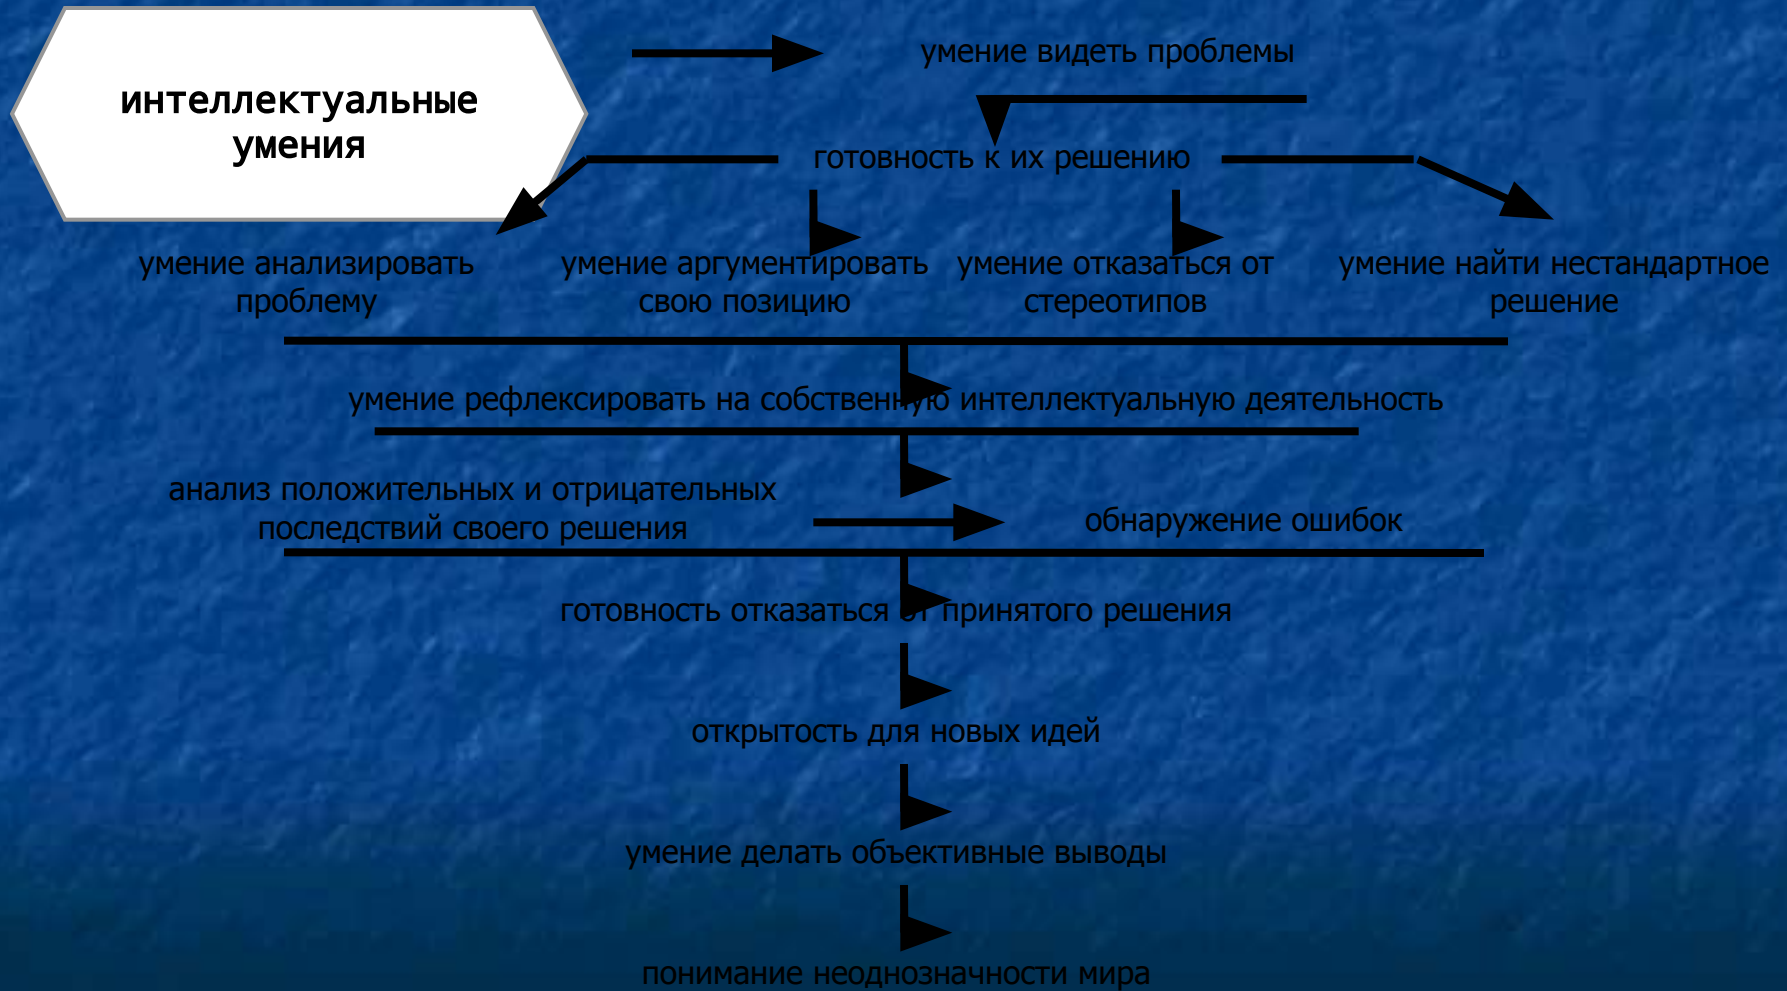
интеллектуальные умения

умение видеть проблемы

готовность к их решению

умение анализировать проблему

умение аргументировать свою позицию

умение отказаться от стереотипов

умение найти нестандартное решение

умение рефлексировать на собственную интеллектуальную деятельность

анализ положительных и отрицательных последствий своего решения

обнаружение ошибок

готовность отказаться от принятого решения

открытость для новых идей

умение делать объективные выводы

понимание неоднозначности мира